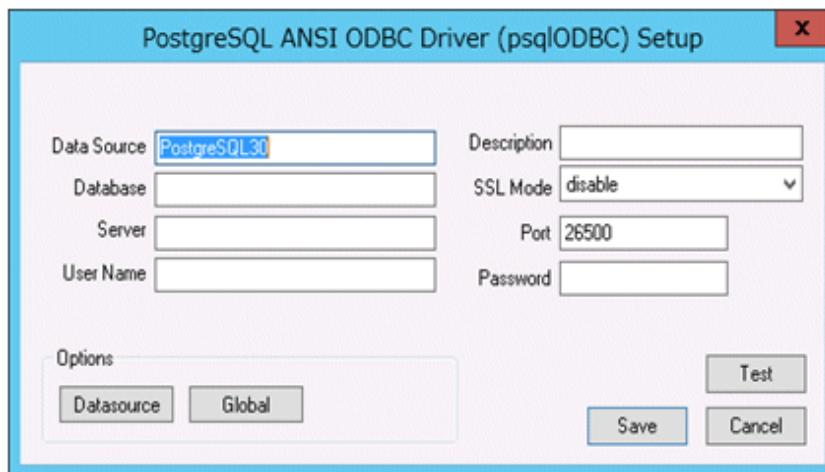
PostgreSQL ANSI ODBC Driver (psqlODBC) Setup

x

Data Source PostgreSQL30

Database

Server

User Name

Description

SSL Mode disable

Port 26500

Password

Options

Datasource

Global

Test

Save

Cancel